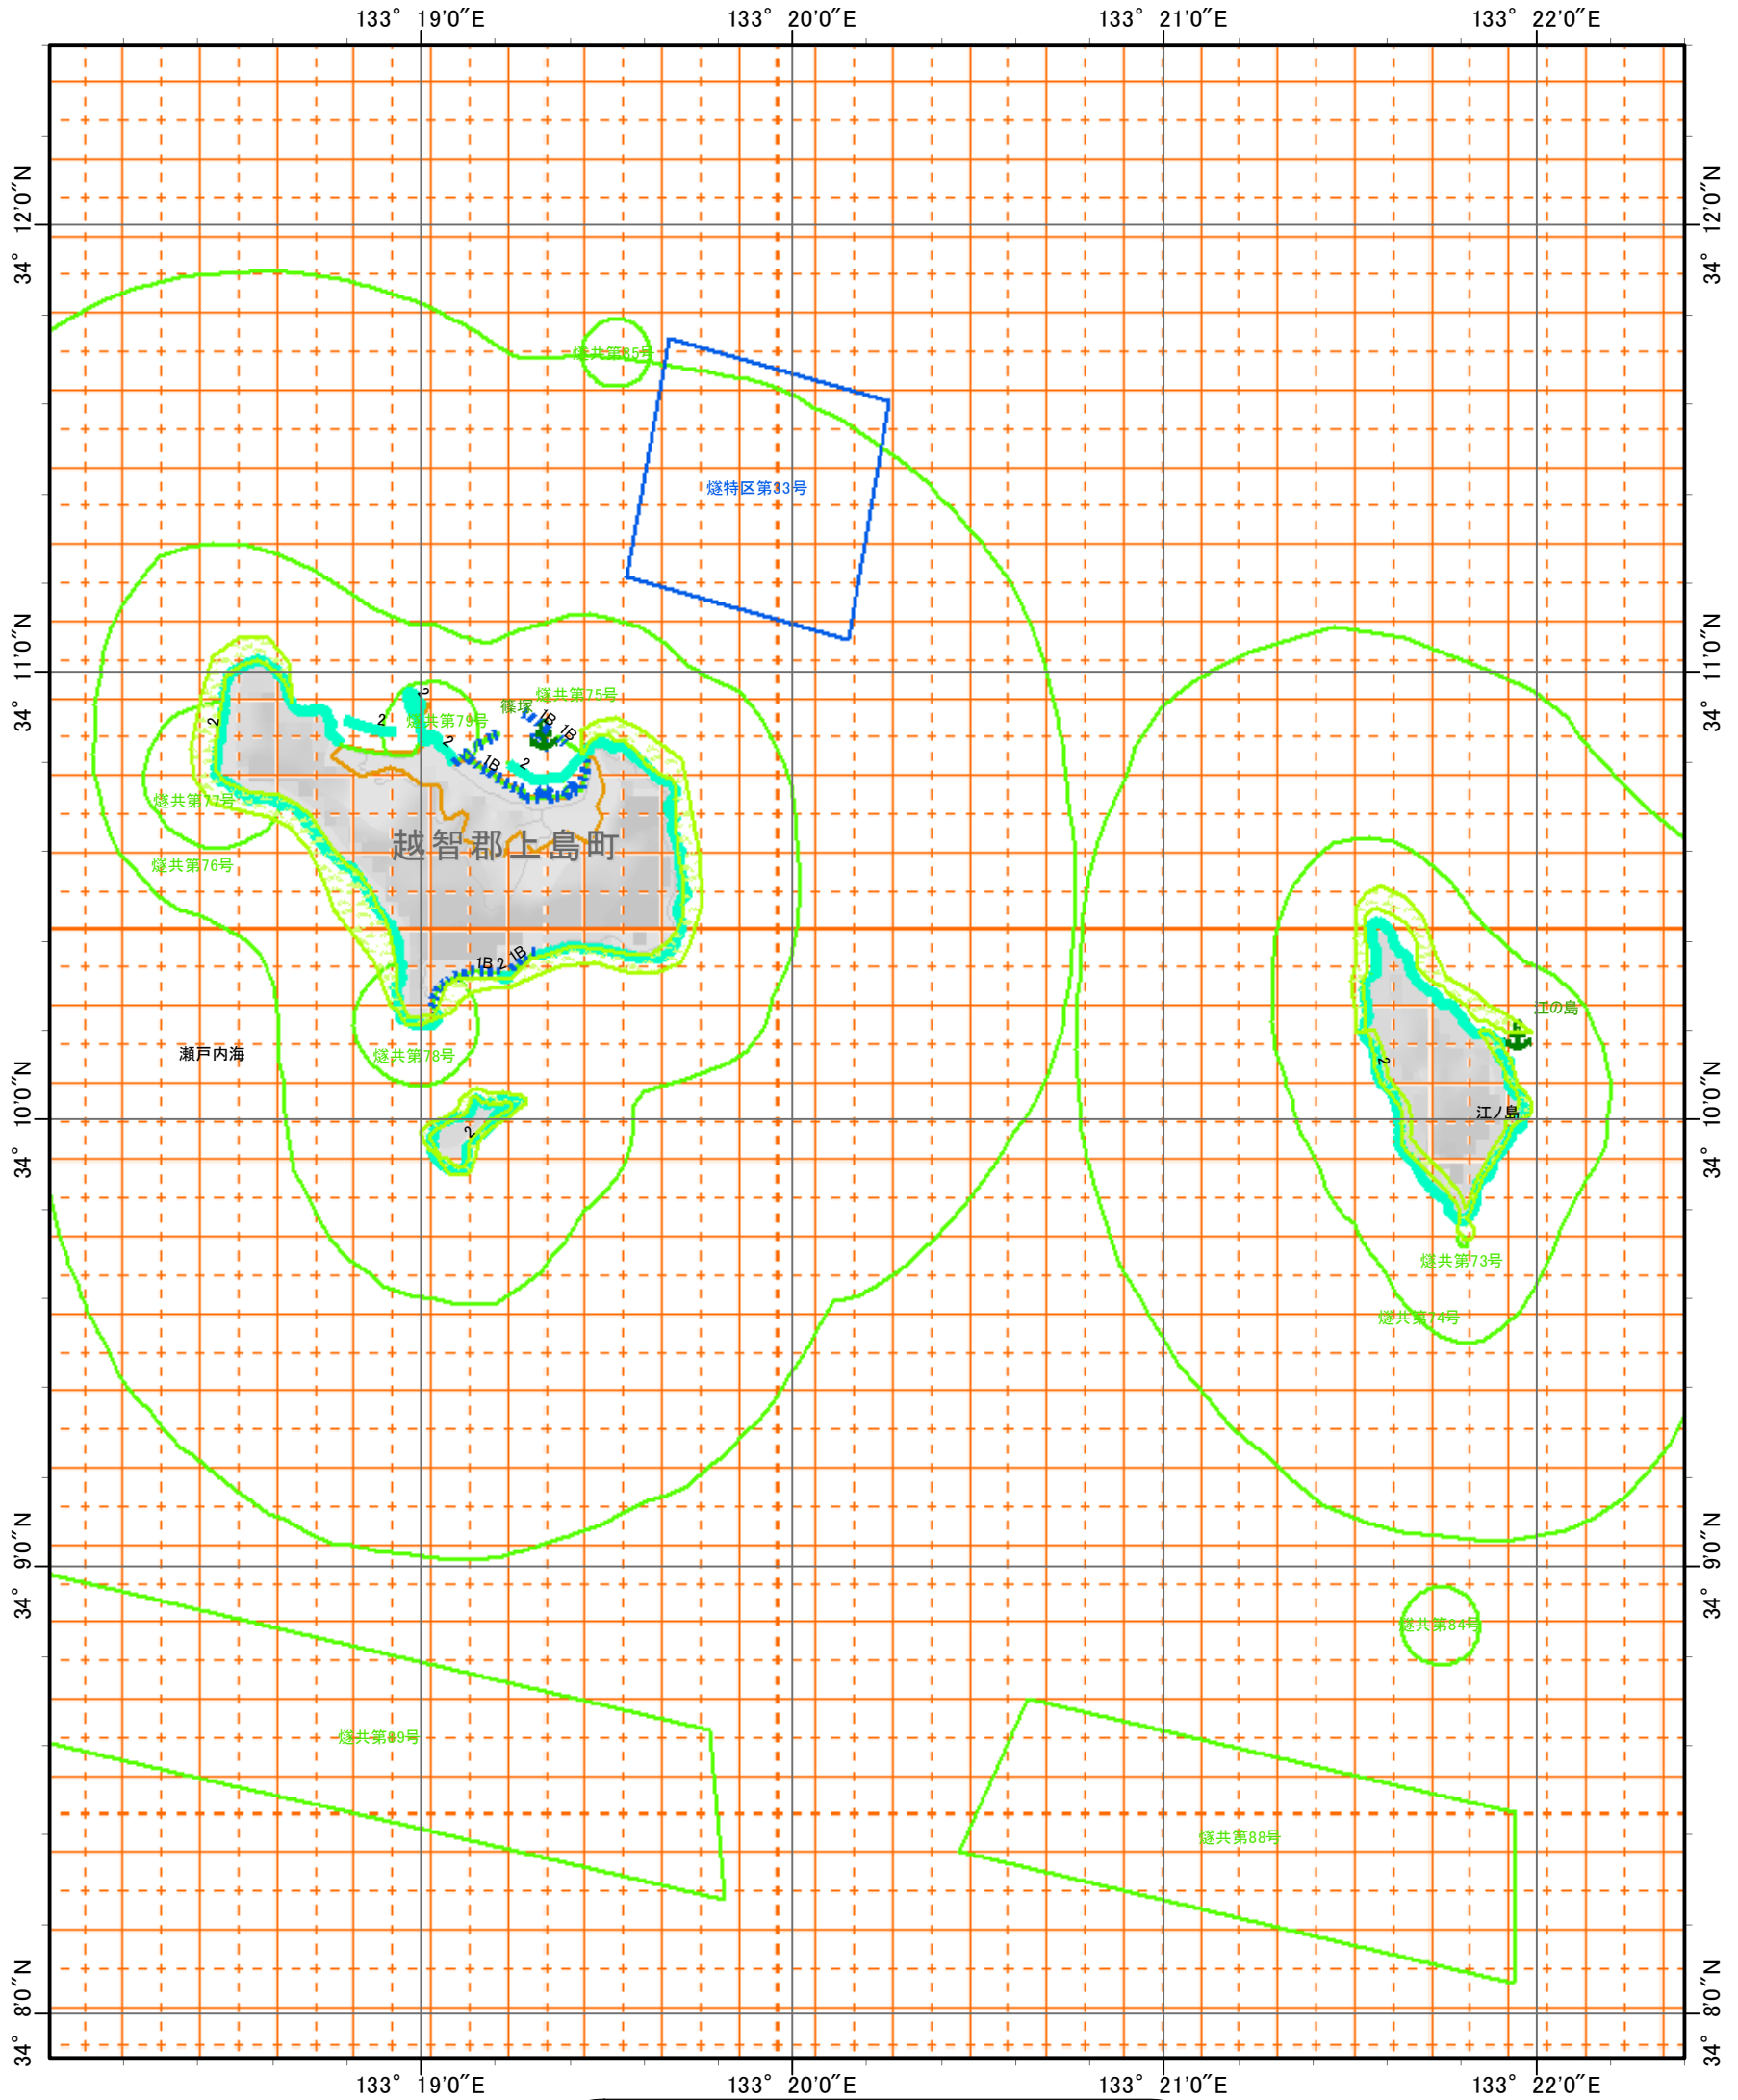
133° 19′0″E
133° 20′0″E
133° 21′0″E
133° 22′0″E

34° 12′0″N
34° 11′0″N
34° 10′0″N
34° 9′0″N
34° 8′0″N

34° 12′0″N
34° 11′0″N
34° 10′0″N
34° 9′0″N
34° 8′0″N

燧共第85号
燧特区第33号
燧共第75号
篠塚
燧共第79号
2
2
2
1B
1B
1B
2
燧共第77号
越智郡上島町
燧共第76号
1B 2 1B
瀬戸内海
燧共第78号
2
江の島
2
江ノ島
燧共第73号
燧共第74号
燧共第84号
燧共第89号
燧共第88号

133° 19′0″E
133° 20′0″E
133° 21′0″E
133° 22′0″E